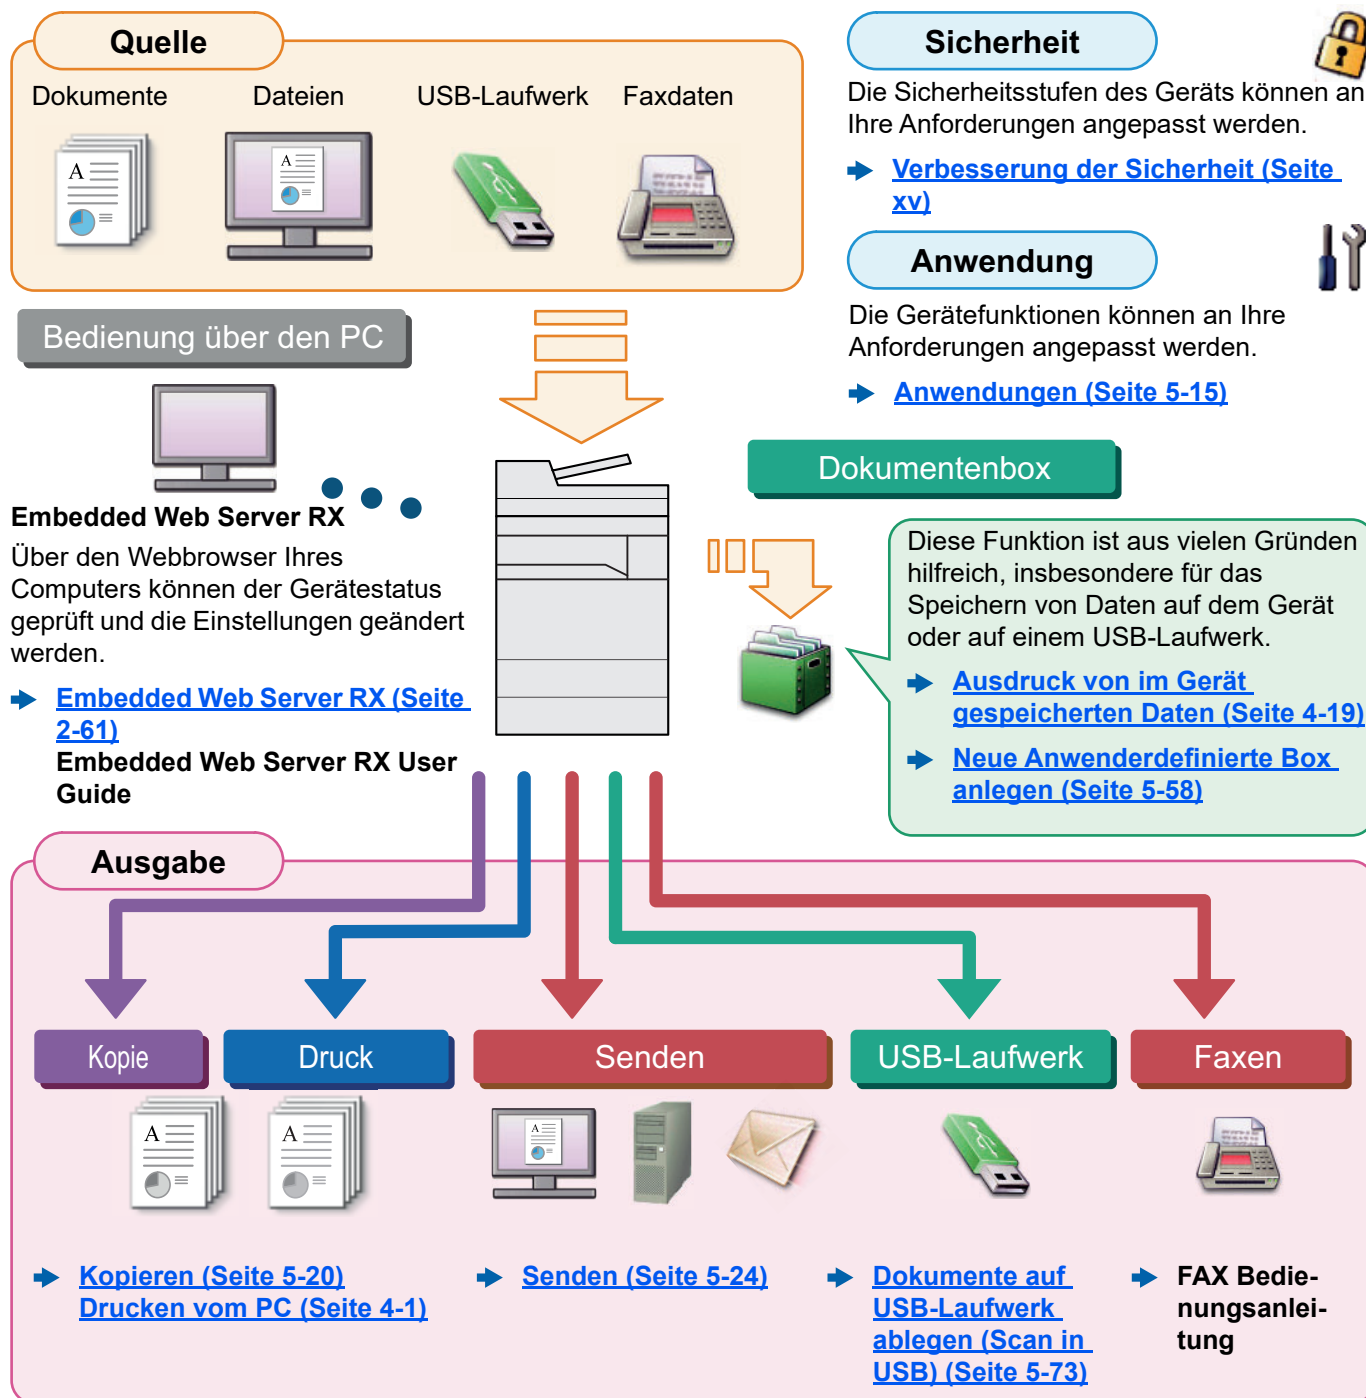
Quelle

Dokumente

Dateien

USB-Laufwerk

Faxdaten

Sicherheit

Die Sicherheitsstufen des Geräts können an Ihre Anforderungen angepasst werden.

Verbesserung der Sicherheit (Seite xv)

Anwendung

Die Gerätefunktionen können an Ihre Anforderungen angepasst werden.

Anwendungen (Seite 5-15)

Bedienung über den PC

Embedded Web Server RX

Über den Webbrowser Ihres Computers können der Gerätestatus geprüft und die Einstellungen geändert werden.

Embedded Web Server RX (Seite 2-61)
Embedded Web Server RX User Guide

Dokumentenbox

Diese Funktion ist aus vielen Gründen hilfreich, insbesondere für das Speichern von Daten auf dem Gerät oder auf einem USB-Laufwerk.

Ausdruck von im Gerät gespeicherten Daten (Seite 4-19)

Neue Anwenderdefinierte Box anlegen (Seite 5-58)

Ausgabe

Kopie

Druck

Senden

USB-Laufwerk

Faxen

Kopieren (Seite 5-20)
Drucken vom PC (Seite 4-1)

Senden (Seite 5-24)

Dokumente auf USB-Laufwerk ablegen (Scan in USB) (Seite 5-73)

FAX Bedienungsanleitung